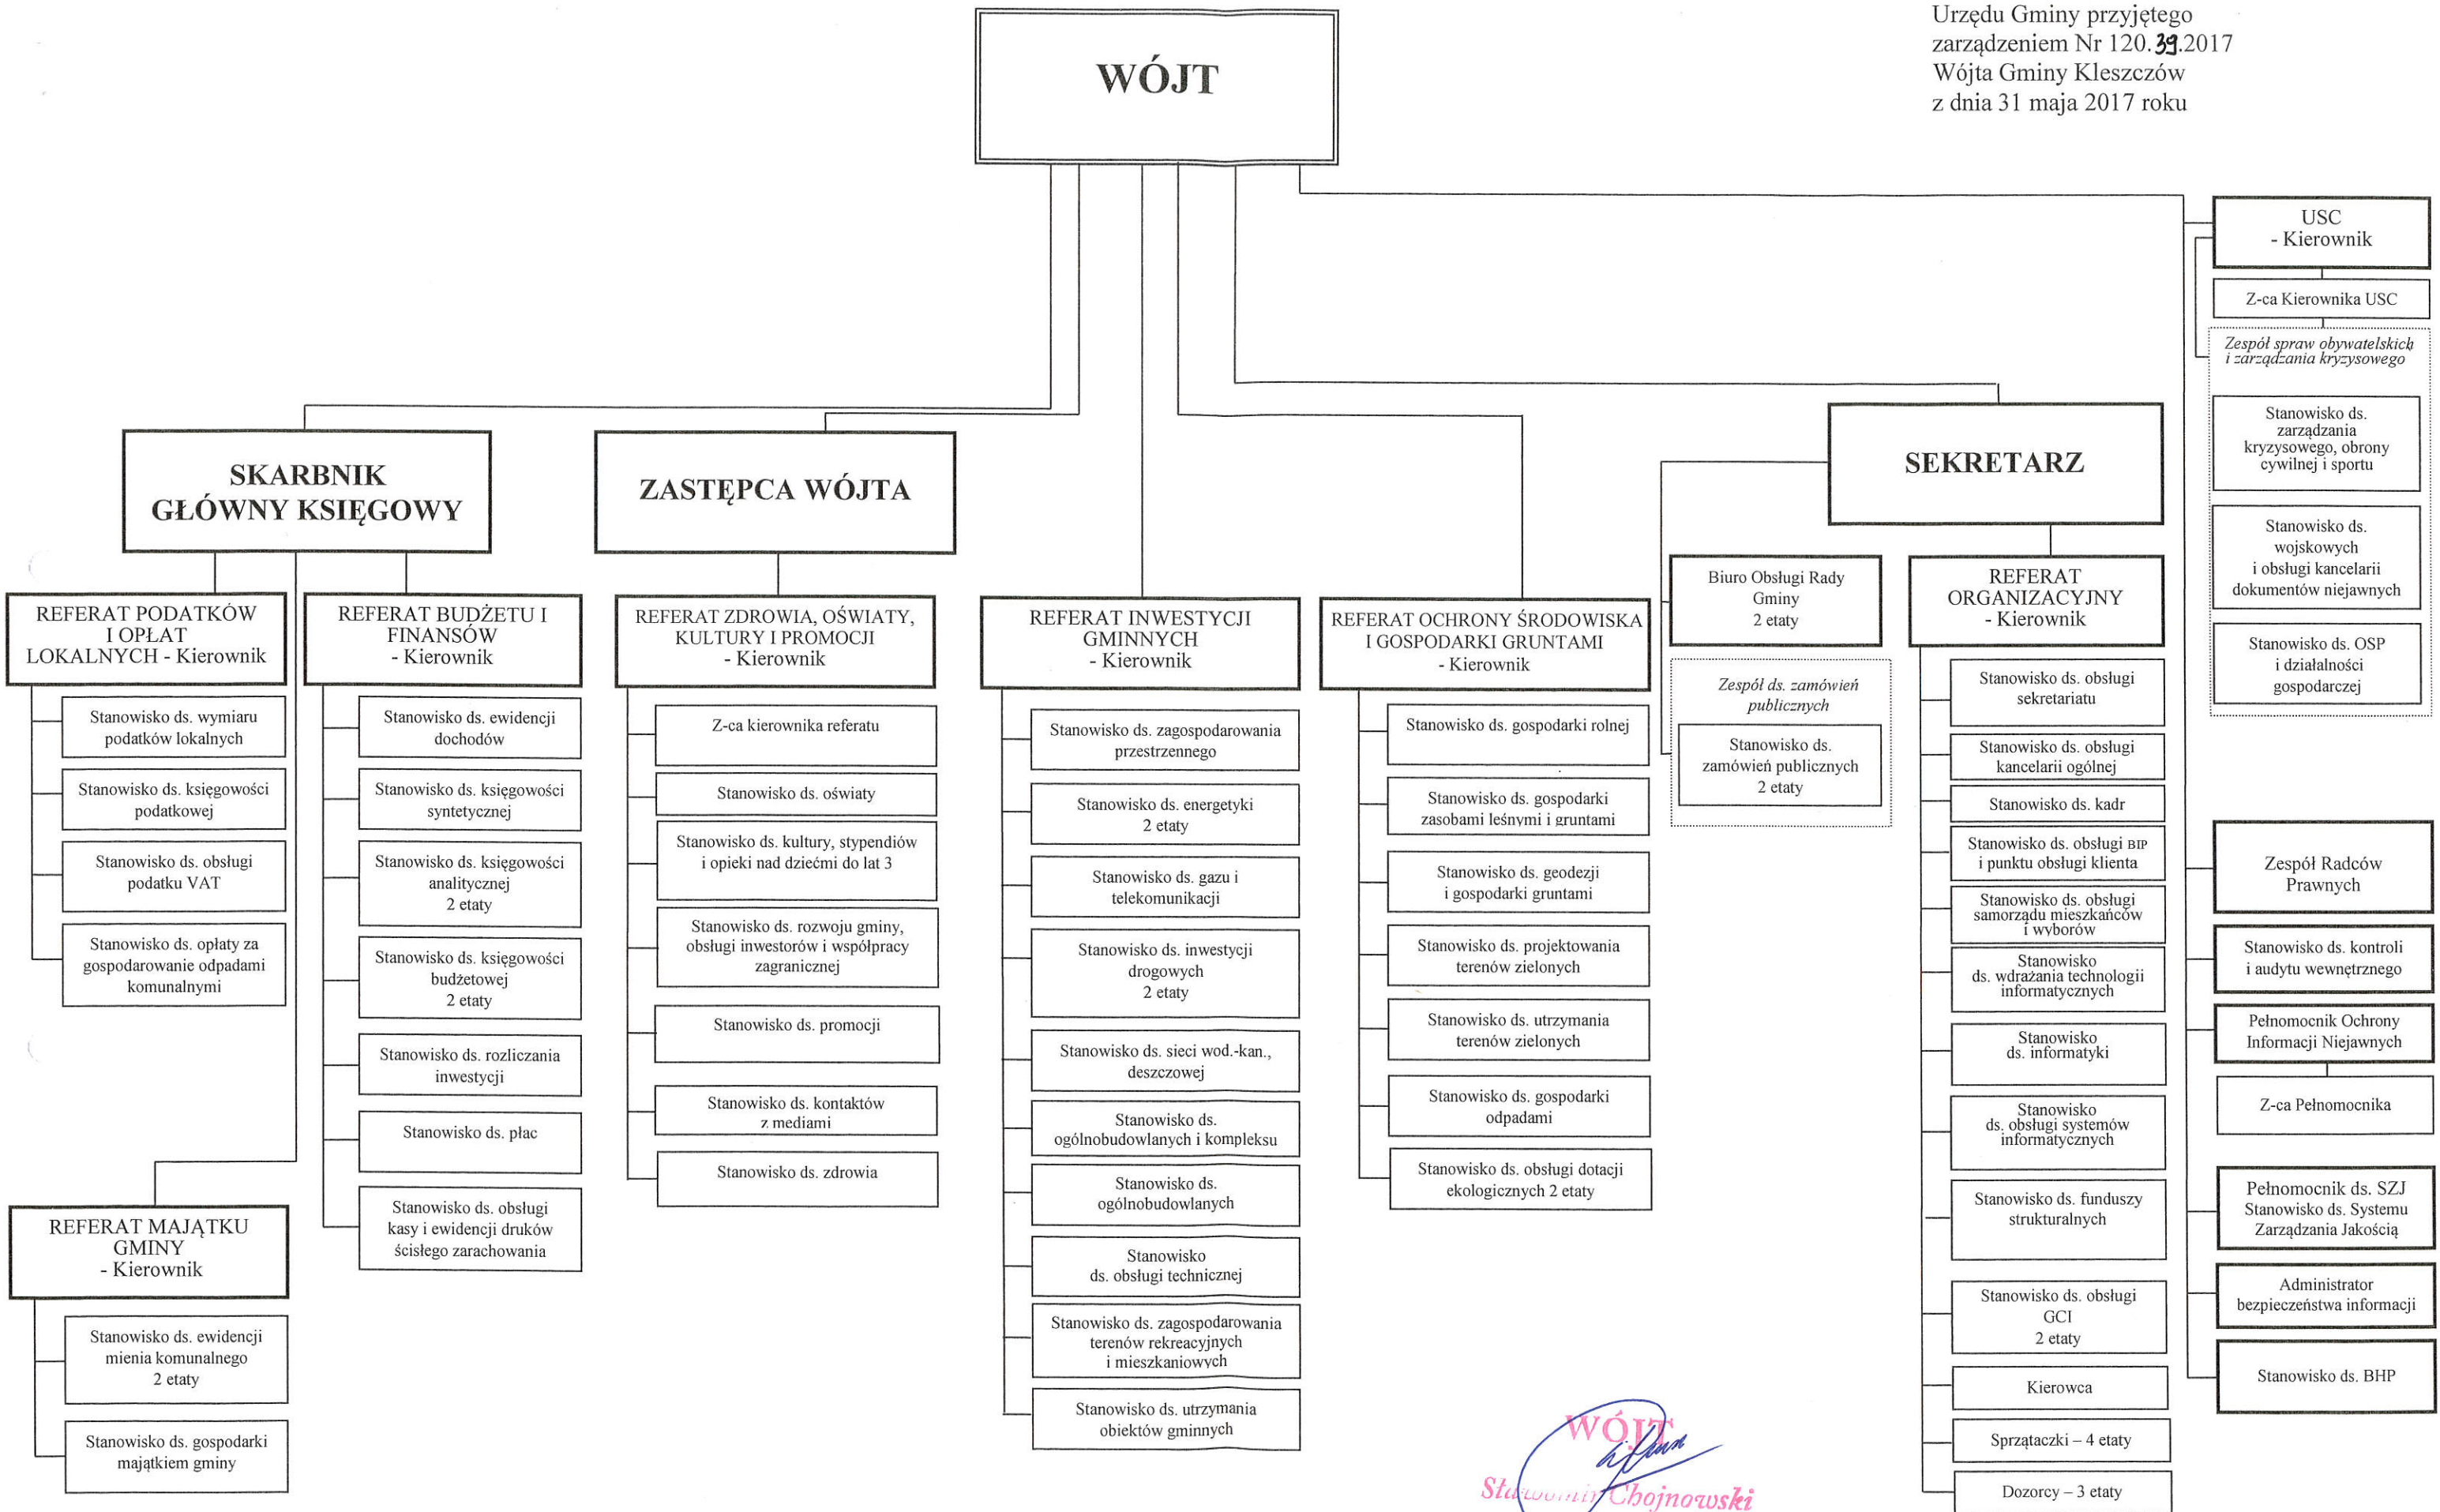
Urzędu Gminy przyjętego zarządzeniem Nr 120.39.2017 Wójta Gminy Kleszczów z dnia 31 maja 2017 roku

WÓJT

SKARBNIK GŁÓWNY KSIĘGOWY

ZASTĘPCA WÓJTA

SEKRETARZ

USC - Kierownik

Z-ca Kierownika USC

Zespół spraw obywatelskich i zarządzania kryzysowego

Stanowisko ds. zarządzania kryzysowego, obrony cywilnej i sportu

Stanowisko ds. wojskowych i obsługi kancelarii dokumentów niejawnych

Stanowisko ds. OSP i działalności gospodarczej

REFERAT PODATKÓW I OPŁAT LOKALNYCH - Kierownik

Stanowisko ds. wymiaru podatków lokalnych

Stanowisko ds. księgowości podatkowej

Stanowisko ds. obsługi podatku VAT

Stanowisko ds. opłaty za gospodarowanie odpadami komunalnymi

REFERAT BUDŻETU I FINANSÓW - Kierownik

Stanowisko ds. ewidencji dochodów

Stanowisko ds. księgowości syntetycznej

Stanowisko ds. księgowości analitycznej 2 etaty

Stanowisko ds. księgowości budżetowej 2 etaty

Stanowisko ds. rozliczania inwestycji

Stanowisko ds. płac

Stanowisko ds. obsługi kasy i ewidencji druków ścisłego zarachowania

REFERAT MAJĄTKU GMINY - Kierownik

Stanowisko ds. ewidencji mienia komunalnego 2 etaty

Stanowisko ds. gospodarki majątkiem gminy

REFERAT ZDROWIA, OŚWIATY, KULTURY I PROMOCJI - Kierownik

Z-ca kierownika referatu

Stanowisko ds. oświaty

Stanowisko ds. kultury, stypendiów i opieki nad dziećmi do lat 3

Stanowisko ds. rozwoju gminy, obsługi inwestorów i współpracy zagranicznej

Stanowisko ds. promocji

Stanowisko ds. kontaktów z mediami

Stanowisko ds. zdrowia

REFERAT INWESTYCJI GMINNYCH - Kierownik

Stanowisko ds. zagospodarowania przestrzennego

Stanowisko ds. energetyki 2 etaty

Stanowisko ds. gazu i telekomunikacji

Stanowisko ds. inwestycji drogowych 2 etaty

Stanowisko ds. sieci wod.-kan., deszczowej

Stanowisko ds. ogólnobudowlanych i kompleksu

Stanowisko ds. ogólnobudowlanych

Stanowisko ds. obsługi technicznej

Stanowisko ds. zagospodarowania terenów rekreacyjnych i mieszkaniowych

Stanowisko ds. utrzymania obiektów gminnych

REFERAT OCHRONY ŚRODOWISKA I GOSPODARKI GRUNTAMI - Kierownik

Stanowisko ds. gospodarki rolnej

Stanowisko ds. gospodarki zasobami leśnymi i gruntami

Stanowisko ds. geodezji i gospodarki gruntami

Stanowisko ds. projektowania terenów zielonych

Stanowisko ds. utrzymania terenów zielonych

Stanowisko ds. gospodarki odpadami

Stanowisko ds. obsługi dotacji ekologicznych 2 etaty

Biuro Obsługi Rady Gminy 2 etaty

Zespół ds. zamówień publicznych

Stanowisko ds. zamówień publicznych 2 etaty

REFERAT ORGANIZACYJNY - Kierownik

Stanowisko ds. obsługi sekretariatu

Stanowisko ds. obsługi kancelarii ogólnej

Stanowisko ds. kadr

Stanowisko ds. obsługi BIP i punktu obsługi klienta

Stanowisko ds. obsługi samorządu mieszkańców i wyborów

Stanowisko ds. wdrażania technologii informatycznych

Stanowisko ds. informatyki

Stanowisko ds. obsługi systemów informatycznych

Stanowisko ds. funduszy strukturalnych

Stanowisko ds. obsługi GCI 2 etaty

Kierowca

Sprzątaczki – 4 etaty

Dozorcy – 3 etaty

Zespół Radców Prawnych

Stanowisko ds. kontroli i audytu wewnętrznego

Pełnomocnik Ochrony Informacji Niejawnych

Z-ca Pełnomocnika

Pełnomocnik ds. SZJ Stanowisko ds. Systemu Zarządzania Jakością

Administrator bezpieczeństwa informacji

Stanowisko ds. BHP

WÓJT
Sławomir Chojnowski